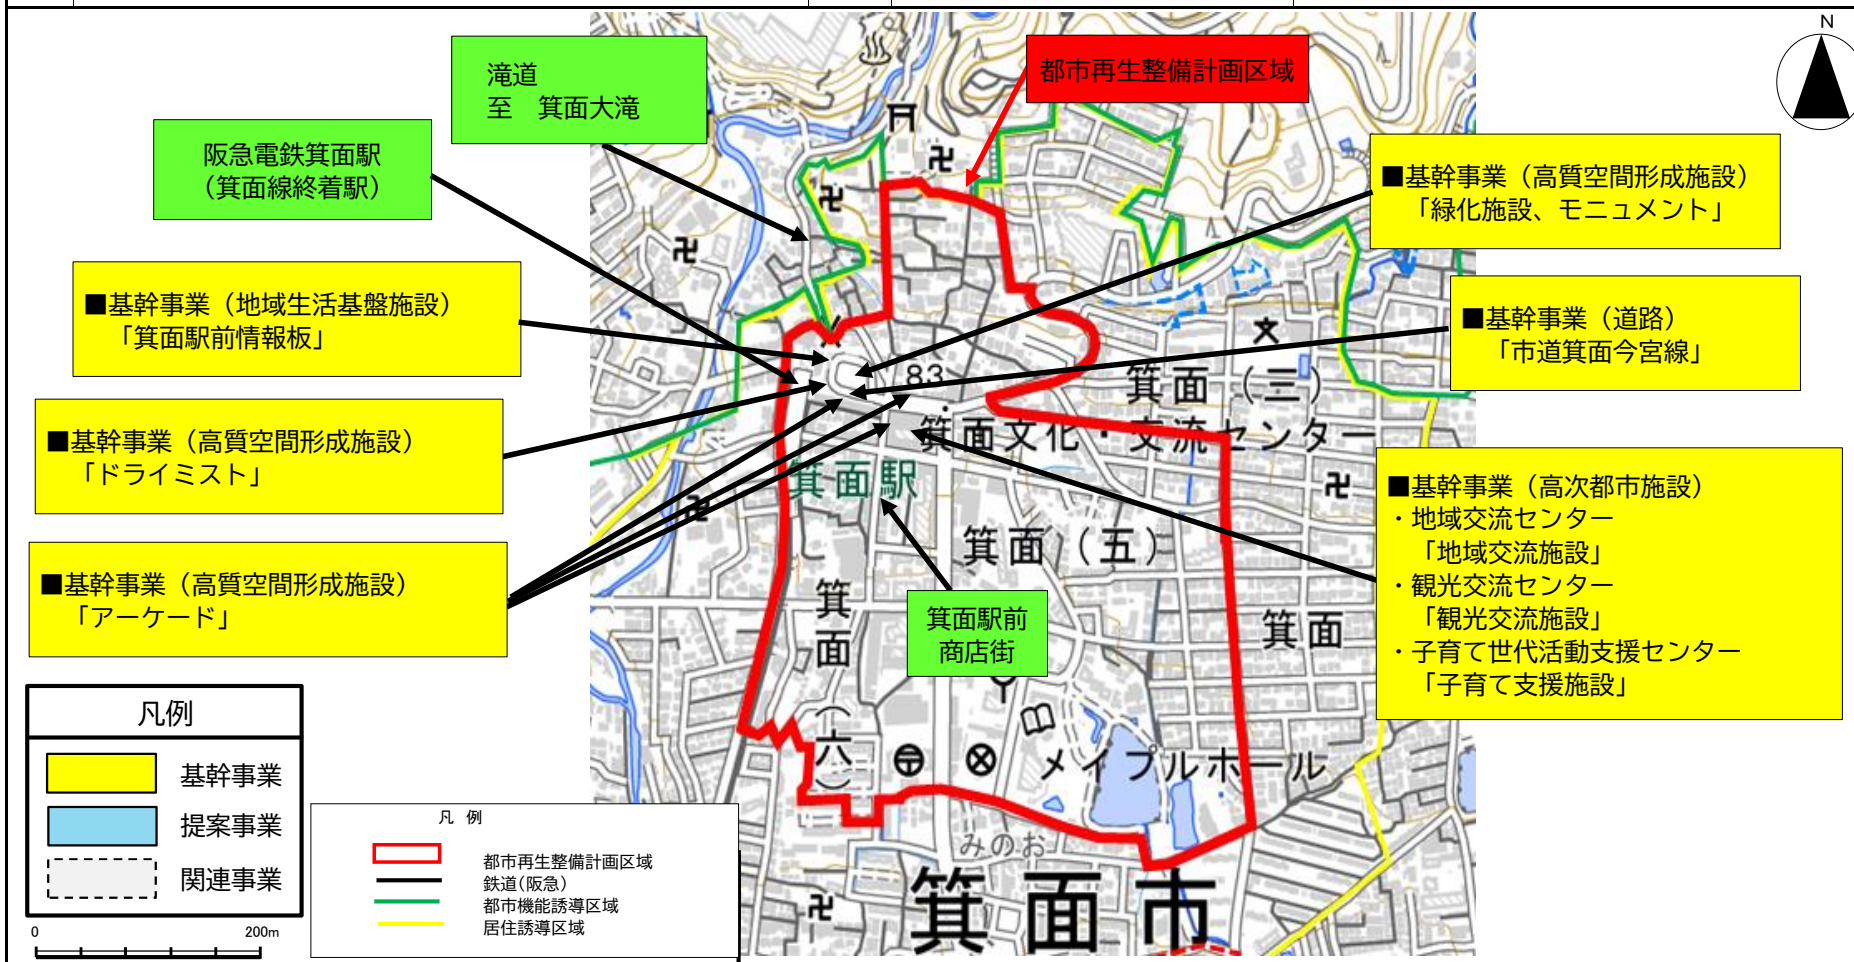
滝道
至　箕面大滝

都市再生整備計画区域

N

阪急電鉄箕面駅
（箕面線終着駅）

■基幹事業（高質空間形成施設）
「緑化施設、モニュメント」

■基幹事業（地域生活基盤施設）
「箕面駅前情報板」

■基幹事業（道路）
「市道箕面今宮線」

■基幹事業（高質空間形成施設）
「ドライミスト」

■基幹事業（高次都市施設）
・地域交流センター
「地域交流施設」
・観光交流センター
「観光交流施設」
・子育て世代活動支援センター
「子育て支援施設」

■基幹事業（高質空間形成施設）
「アーケード」

箕面駅前
商店街

83
箕面（三）
箕面文化・交流センター
箕面駅
箕面（五）
箕面
箕面（六）
メイプルホール
みのお
箕面市

凡例
基幹事業
提案事業
関連事業

0
200m

凡　例
都市再生整備計画区域
鉄道（阪急）
都市機能誘導区域
居住誘導区域